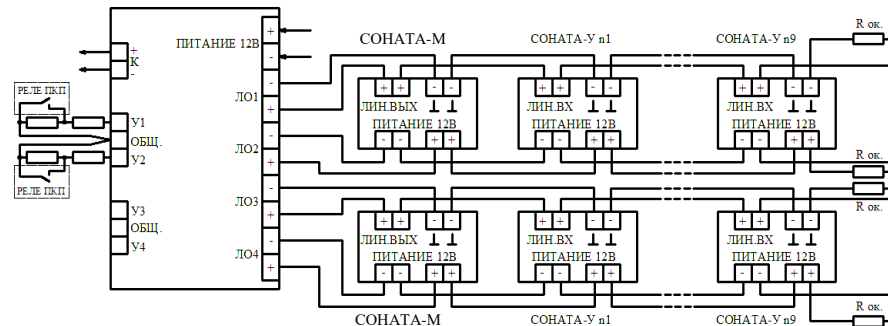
СОНАТА-М
СОНАТА-У n1
СОНАТА-У n9
R ок.
+
К
-
ПИТАНИЕ 12В
+
-
РЕЛЕ ПКП
У1
ОБЩ.
У2
РЕЛЕ ПКП
У3
ОБЩ.
У4
ЛО1
ЛО2
ЛО3
ЛО4
ЛИН.ВЫХ
ПИТАНИЕ 12В
ЛИН.ВХ
ПИТАНИЕ 12В
ЛИН.ВХ
ПИТАНИЕ 12В
R ок.
R ок.
ЛИН.ВЫХ
ПИТАНИЕ 12В
ЛИН.ВХ
ПИТАНИЕ 12В
ЛИН.ВХ
ПИТАНИЕ 12В
R ок.
СОНАТА-М
СОНАТА-У n1
СОНАТА-У n9